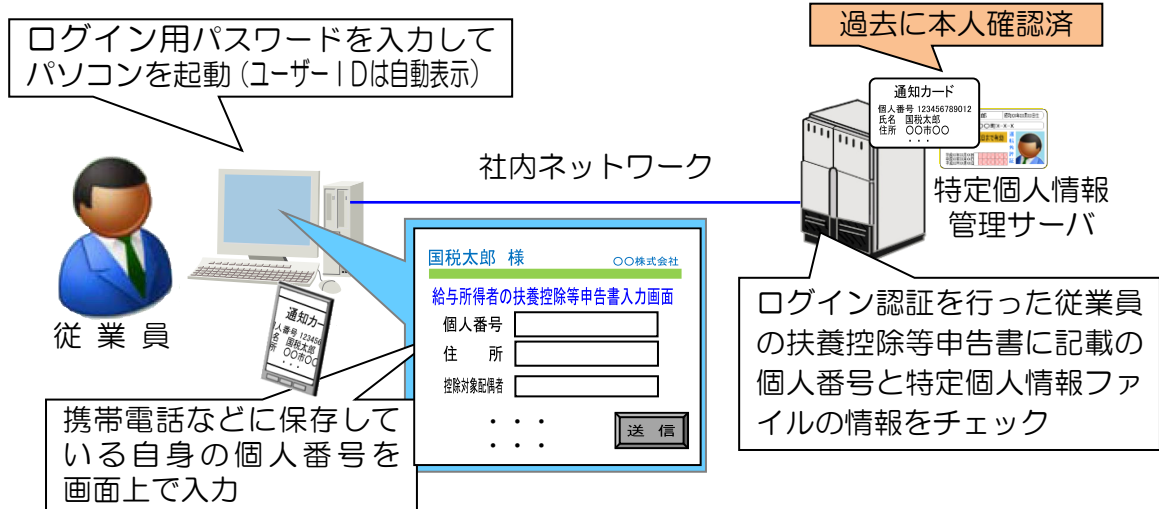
ログイン用パスワードを入力してパソコンを起動（ユーザーIDは自動表示）

過去に本人確認済

通知カード
個人番号 123456789012
氏名 国税太郎
住所 〇〇市〇〇
・・・

社内ネットワーク

特定個人情報管理サーバ

従業員

通知カー
個人番号 123456
氏名 国税太郎
住所 〇〇市〇〇
・・・

国税太郎 様
〇〇株式会社

給与所得者の扶養控除等申告書入力画面
個人番号
住 所
控除対象配偶者
・・・
・・・
送 信

ログイン認証を行った従業員の扶養控除等申告書に記載の個人番号と特定個人情報ファイルの情報をチェック

携帯電話などに保存している自身の個人番号を画面上で入力